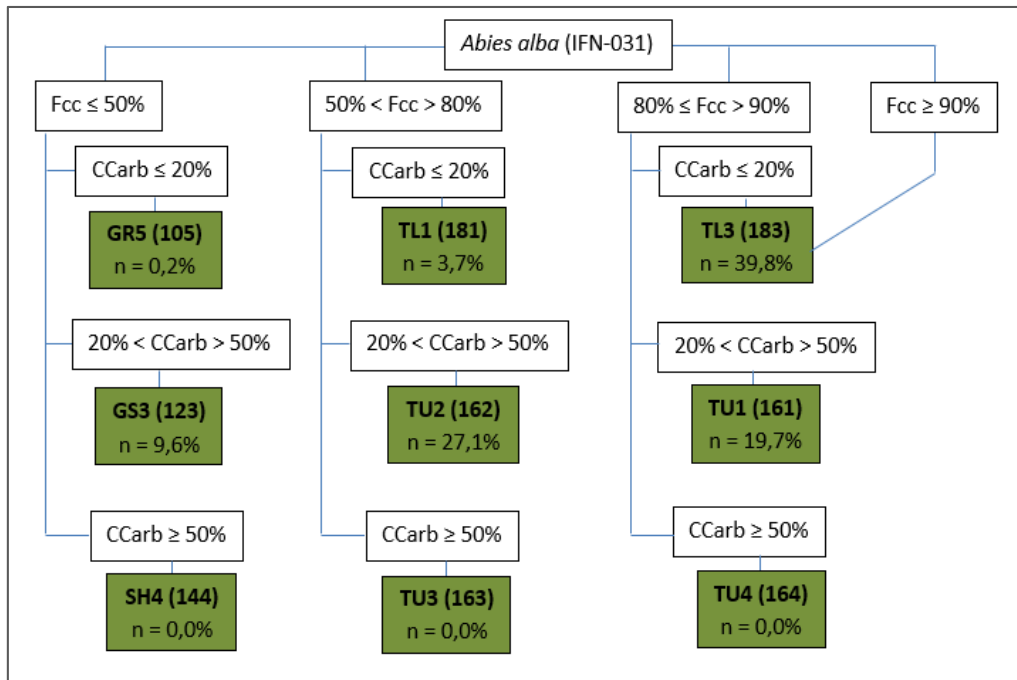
*Abies alba* (IFN-031)

Fcc ≤ 50%

CCarb ≤ 20%

**GR5 (105)**
n = 0,2%

20% < CCarb > 50%

**GS3 (123)**
n = 9,6%

CCarb ≥ 50%

**SH4 (144)**
n = 0,0%

50% < Fcc > 80%

CCarb ≤ 20%

**TL1 (181)**
n = 3,7%

20% < CCarb > 50%

**TU2 (162)**
n = 27,1%

CCarb ≥ 50%

**TU3 (163)**
n = 0,0%

80% ≤ Fcc > 90%

CCarb ≤ 20%

**TL3 (183)**
n = 39,8%

20% < CCarb > 50%

**TU1 (161)**
n = 19,7%

CCarb ≥ 50%

**TU4 (164)**
n = 0,0%

Fcc ≥ 90%